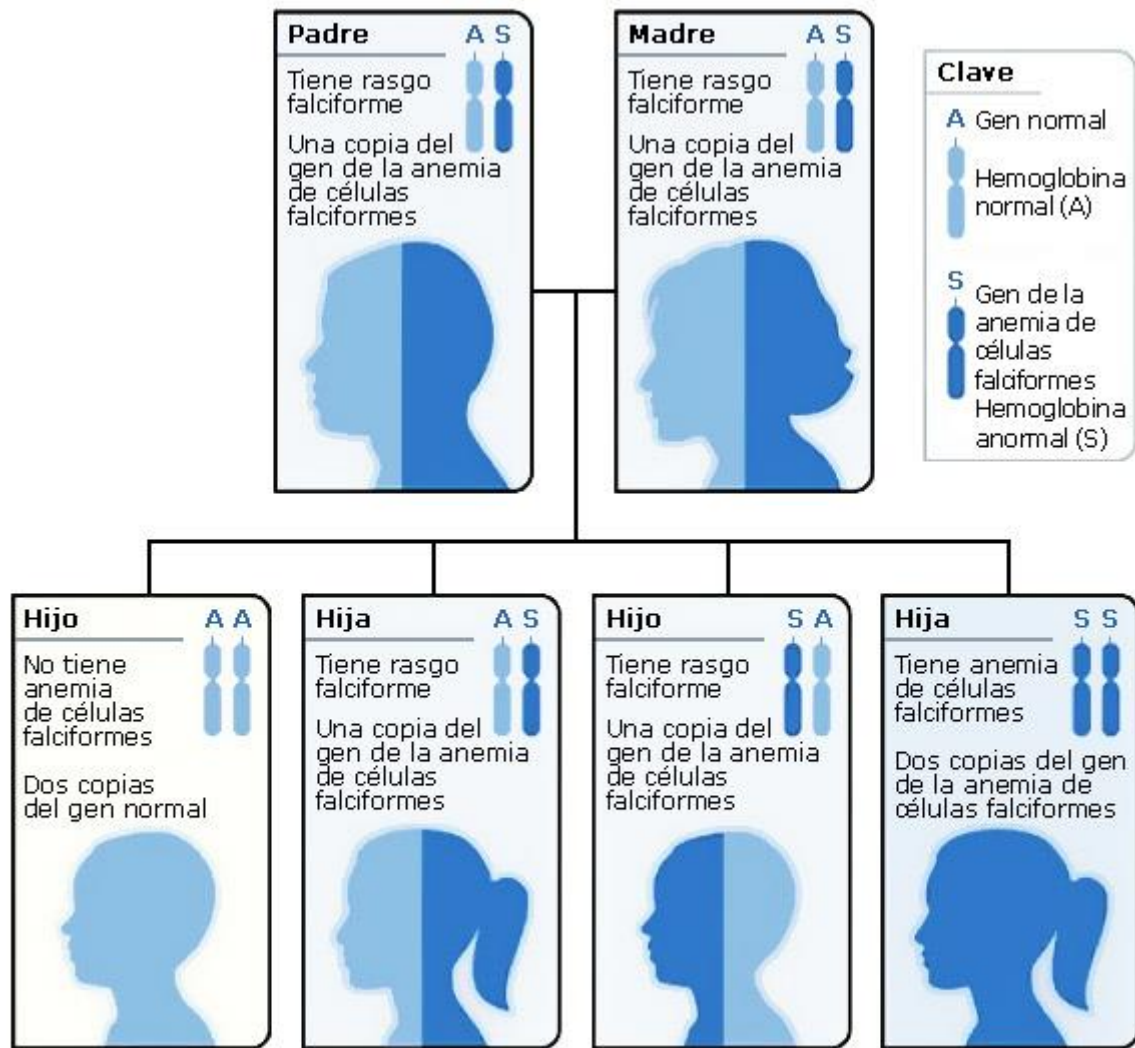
Padre A S
Tiene rasgo falciforme
Una copia del gen de la anemia de células falciformes

Madre A S
Tiene rasgo falciforme
Una copia del gen de la anemia de células falciformes

Clave
A Gen normal
Hemoglobina normal (A)
S Gen de la anemia de células falciformes
Hemoglobina anormal (S)

Hijo A A
No tiene anemia de células falciformes
Dos copias del gen normal

Hija A S
Tiene rasgo falciforme
Una copia del gen de la anemia de células falciformes

Hijo S A
Tiene rasgo falciforme
Una copia del gen de la anemia de células falciformes

Hija S S
Tiene anemia de células falciformes
Dos copias del gen de la anemia de células falciformes